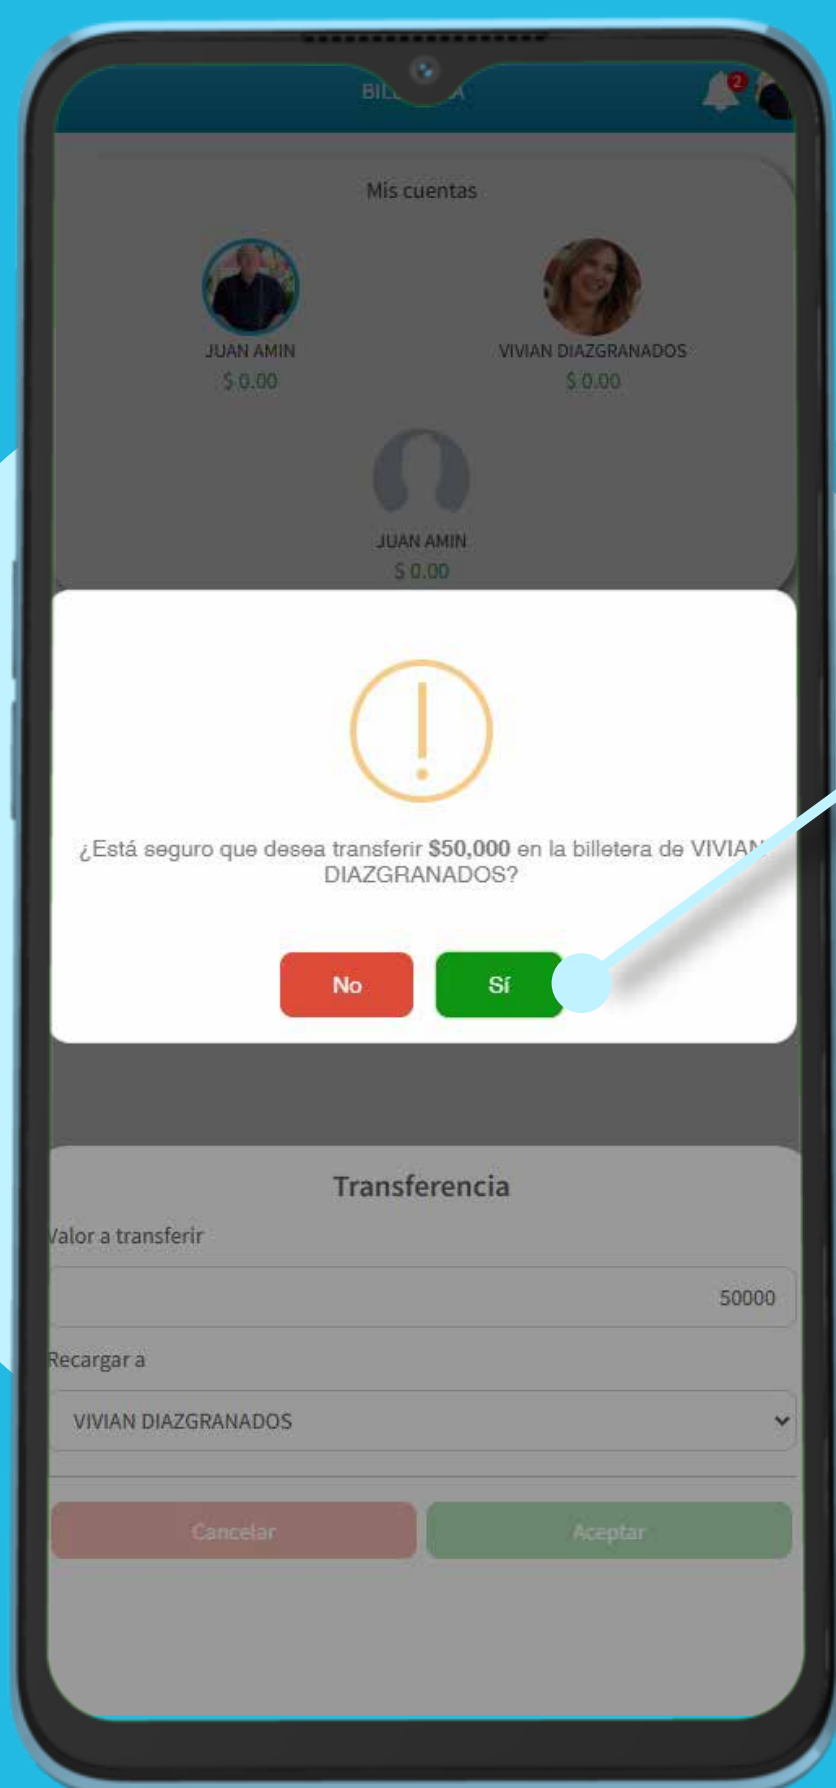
BIL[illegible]A

2

Mis cuentas

JUAN AMIN
$ 0.00

VIVIAN DIAZGRANADOS
$ 0.00

JUAN AMIN
$ 0.00

¿Está seguro que desea transferir **$50,000** en la billetera de VIVIA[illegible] DIAZGRANADOS?

No

Sí

Transferencia

Valor a transferir

50000

Recargar a

VIVIAN DIAZGRANADOS

Cancelar

Aceptar